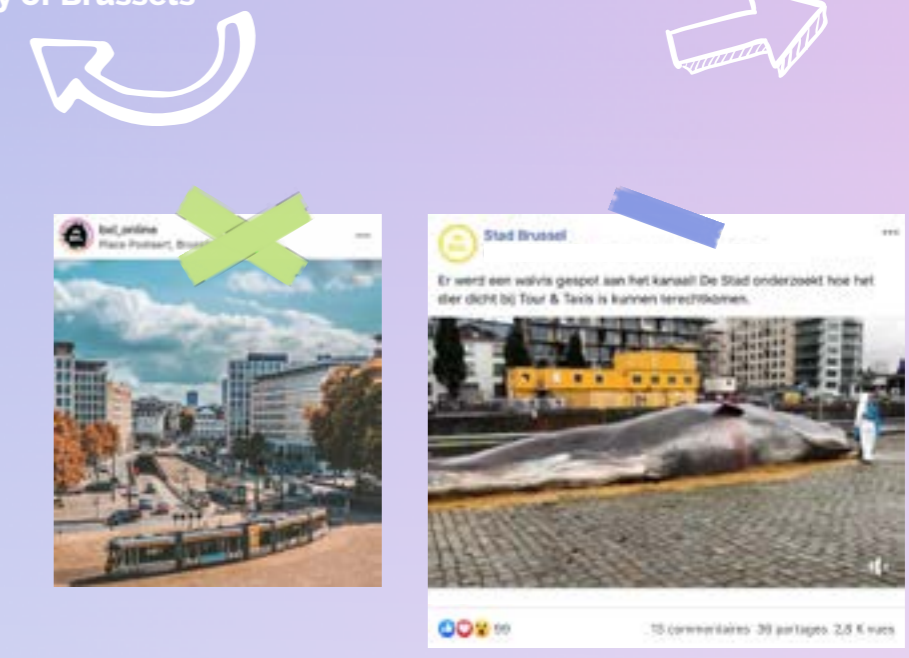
y of Brussels

bxl_online
Place Poelaert, Brus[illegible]

Stad Brussel

Er werd een walvis gespot aan het kanaal! De Stad onderzoekt hoe het dier dicht bij Tour & Taxis is kunnen terechtkomen.

99

15 commentaires 39 partages 2,8 K vues